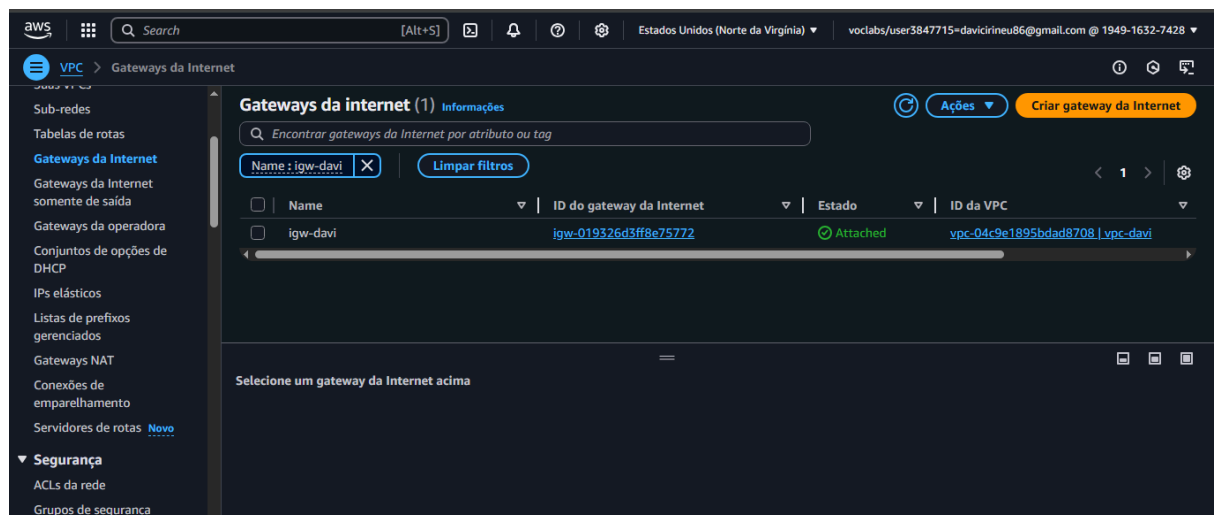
aws

Search [Alt+S]

Estados Unidos (Norte da Virgínia) ▼

voclabs/user3847715=davicirineu86@gmail.com @ 1949-1632-7428 ▼

VPC > Gateways da Internet

Suas VPCs
Sub-redes
Tabelas de rotas
Gateways da Internet
Gateways da Internet somente de saída
Gateways da operadora
Conjuntos de opções de DHCP
IPs elásticos
Listas de prefixos gerenciados
Gateways NAT
Conexões de emparelhamento
Servidores de rotas Novo
▼ Segurança
ACLs da rede
Grupos de segurança

Gateways da internet (1) Informações

Ações ▼

Criar gateway da Internet

Encontrar gateways da Internet por atributo ou tag

Name : igw-davi

Limpar filtros

1

| | Name | ID do gateway da Internet | Estado | ID da VPC |
|---|---|---|---|---|
| | igw-davi | igw-019326d3ff8e75772 | Attached | vpc-04c9e1895bdad8708 \| vpc-davi |

Selecione um gateway da Internet acima